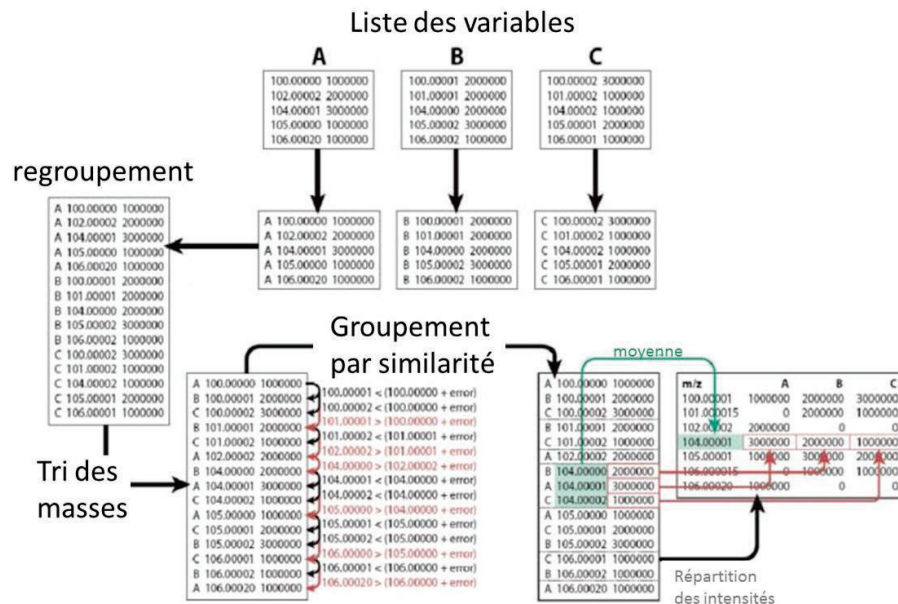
Liste des variables

A

| 100.00000 1000000 |
|---|
| 102.00002 2000000 |
| 104.00001 3000000 |
| 105.00000 1000000 |
| 106.00020 1000000 |

B

| 100.00001 2000000 |
|---|
| 101.00001 2000000 |
| 104.00000 2000000 |
| 105.00002 3000000 |
| 106.00002 1000000 |

C

| 100.00002 3000000 |
|---|
| 101.00002 1000000 |
| 104.00002 1000000 |
| 105.00001 2000000 |
| 106.00001 1000000 |

| A 100.00000 1000000 |
|---|
| A 102.00002 2000000 |
| A 104.00001 3000000 |
| A 105.00000 1000000 |
| A 106.00020 1000000 |

| B 100.00001 2000000 |
|---|
| B 101.00001 2000000 |
| B 104.00000 2000000 |
| B 105.00002 3000000 |
| B 106.00002 1000000 |

| C 100.00002 3000000 |
|---|
| C 101.00002 1000000 |
| C 104.00002 1000000 |
| C 105.00001 2000000 |
| C 106.00001 1000000 |

regroupement

| A 100.00000 1000000 |
|---|
| A 102.00002 2000000 |
| A 104.00001 3000000 |
| A 105.00000 1000000 |
| A 106.00020 1000000 |
| B 100.00001 2000000 |
| B 101.00001 2000000 |
| B 104.00000 2000000 |
| B 105.00002 3000000 |
| B 106.00002 1000000 |
| C 100.00002 3000000 |
| C 101.00002 1000000 |
| C 104.00002 1000000 |
| C 105.00001 2000000 |
| C 106.00001 1000000 |

Tri des masses

Groupement par similarité

| A 100.00000 1000000 | |
|---|---|
| B 100.00001 2000000 | 100.00001 < (100.00000 + error) |
| C 100.00002 3000000 | 100.00002 < (100.00000 + error) |
| B 101.00001 2000000 | 101.00001 > (100.00000 + error) |
| C 101.00002 1000000 | 101.00002 < (101.00000 + error) |
| A 102.00002 2000000 | 102.00002 > (101.00001 + error) |
| B 104.00000 2000000 | 104.00000 > (102.00002 + error) |
| A 104.00001 3000000 | 104.00001 < (104.00000 + error) |
| C 104.00002 1000000 | 104.00002 < (104.00000 + error) |
| A 105.00000 1000000 | 105.00000 > (104.00000 + error) |
| C 105.00001 2000000 | 105.00001 < (105.00000 + error) |
| B 105.00002 3000000 | 105.00002 < (105.00000 + error) |
| C 106.00001 1000000 | 106.00000 > (105.00000 + error) |
| B 106.00002 1000000 | 106.00001 < (106.00000 + error) |
| A 106.00020 1000000 | 106.00020 > (106.00000 + error) |

moyenne

| A 100.00000 1000000 |
|---|
| B 100.00001 2000000 |
| C 100.00002 3000000 |
| B 101.00001 2000000 |
| C 101.00002 1000000 |
| B 104.00000 2000000 |
| A 104.00001 3000000 |
| C 104.00002 1000000 |
| A 105.00000 1000000 |
| C 105.00001 2000000 |
| B 105.00002 3000000 |
| C 106.00001 1000000 |
| B 106.00002 1000000 |
| A 106.00020 1000000 |

| m/z | A | B | C |
|---|---|---|---|
| 100.00001 | 1000000 | 2000000 | 3000000 |
| 101.000015 | 0 | 2000000 | 1000000 |
| 102.00002 | 2000000 | 0 | 0 |
| 104.00001 | 3000000 | 2000000 | 1000000 |
| 105.00001 | 1000000 | 3000000 | 2000000 |
| 106.000015 | 0 | 1000000 | 1000000 |
| 106.00020 | 1000000 | 0 | 0 |

Répartition des intensités